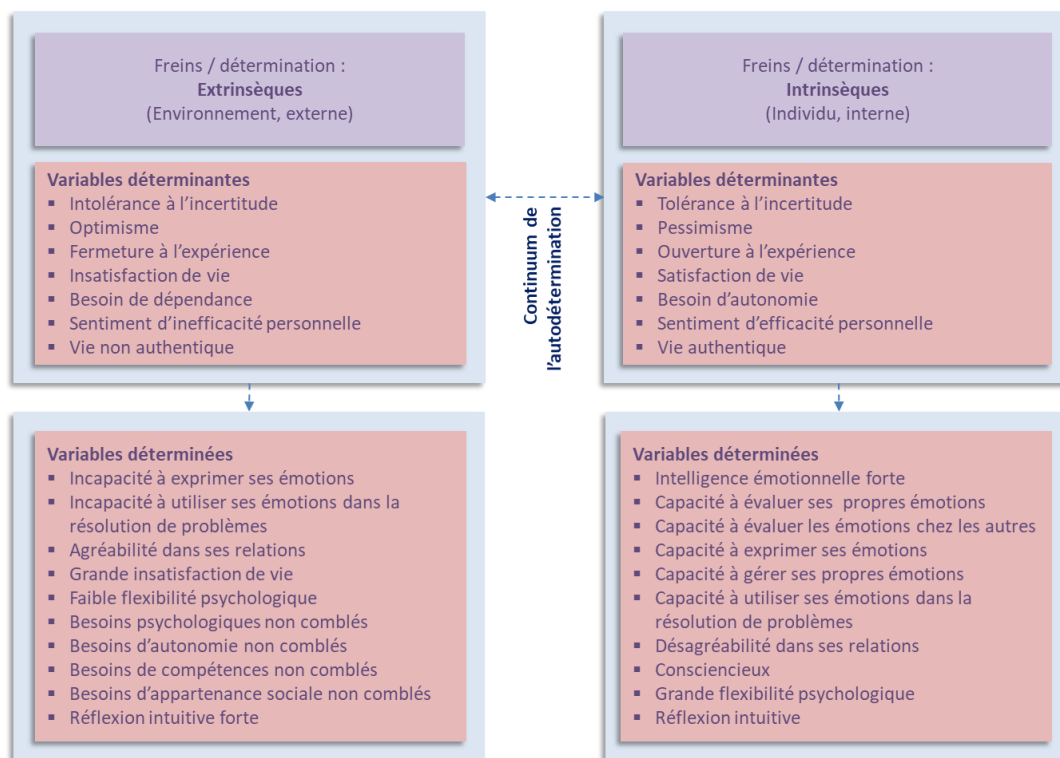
Freins / détermination :
**Extrinsèques**
(Environnement, externe)

**Variables déterminantes**
- Intolérance à l'incertitude
- Optimisme
- Fermeture à l'expérience
- Insatisfaction de vie
- Besoin de dépendance
- Sentiment d'inefficacité personnelle
- Vie non authentique

**Variables déterminées**
- Incapacité à exprimer ses émotions
- Incapacité à utiliser ses émotions dans la résolution de problèmes
- Agréabilité dans ses relations
- Grande insatisfaction de vie
- Faible flexibilité psychologique
- Besoins psychologiques non comblés
- Besoins d'autonomie non comblés
- Besoins de compétences non comblés
- Besoins d'appartenance sociale non comblés
- Réflexion intuitive forte

**Continuum de l'autodétermination**

Freins / détermination :
**Intrinsèques**
(Individu, interne)

**Variables déterminantes**
- Tolérance à l'incertitude
- Pessimisme
- Ouverture à l'expérience
- Satisfaction de vie
- Besoin d'autonomie
- Sentiment d'efficacité personnelle
- Vie authentique

**Variables déterminées**
- Intelligence émotionnelle forte
- Capacité à évaluer ses propres émotions
- Capacité à évaluer les émotions chez les autres
- Capacité à exprimer ses émotions
- Capacité à gérer ses propres émotions
- Capacité à utiliser ses émotions dans la résolution de problèmes
- Désagréabilité dans ses relations
- Consciencieux
- Grande flexibilité psychologique
- Réflexion intuitive